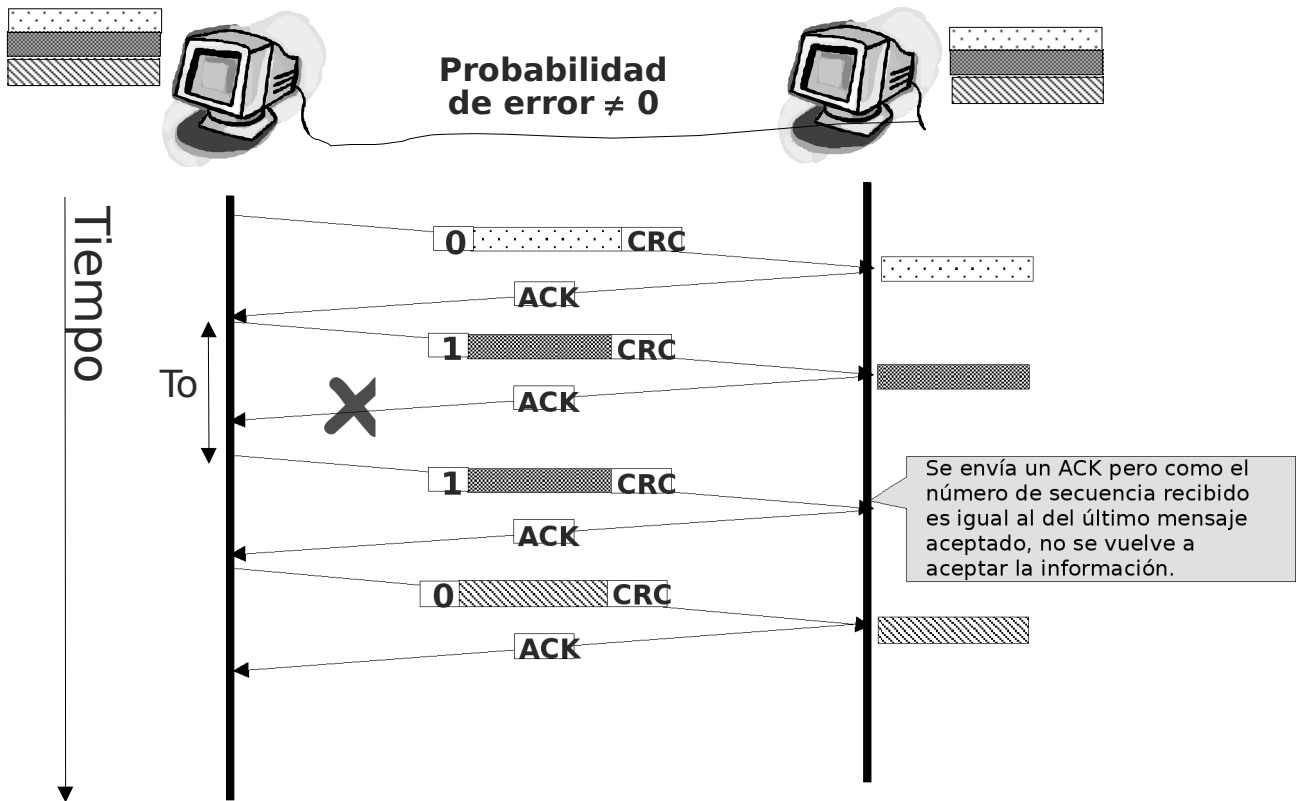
Probabilidad de error $\neq$ 0

Tiempo

0 CRC

ACK

To

1 CRC

ACK

1 CRC

Se envía un ACK pero como el número de secuencia recibido es igual al del último mensaje aceptado, no se vuelve a aceptar la información.

ACK

0 CRC

ACK